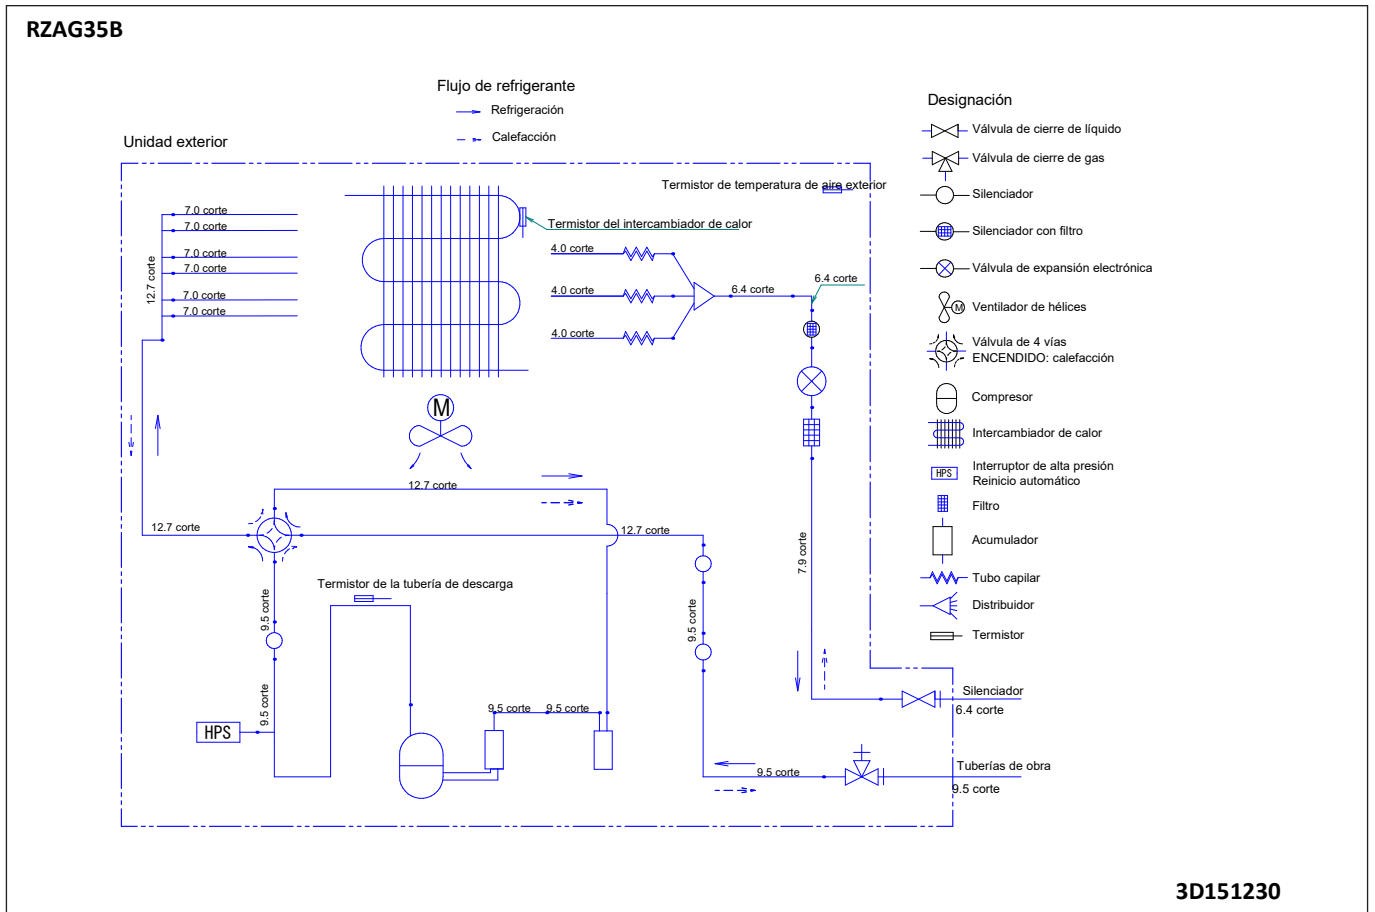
RZAG35B

Flujo de refrigerante
Refrigeración
Calefacción

Unidad exterior

Designación
Válvula de cierre de líquido
Válvula de cierre de gas
Silenciador
Silenciador con filtro
Válvula de expansión electrónica
Ventilador de hélices
Válvula de 4 vías
ENCENDIDO: calefacción
Compresor
Intercambiador de calor
Interruptor de alta presión
Reinicio automático
Filtro
Acumulador
Tubo capilar
Distribuidor
Termistor

Termistor de temperatura de aire exterior
Termistor del intercambiador de calor
7.0 corte
7.0 corte
7.0 corte
7.0 corte
7.0 corte
7.0 corte
12.7 corte
4.0 corte
4.0 corte
4.0 corte
6.4 corte
6.4 corte
M
12.7 corte
12.7 corte
12.7 corte
7.9 corte
Termistor de la tubería de descarga
9.5 corte
9.5 corte
9.5 corte
HPS
9.5 corte
9.5 corte
9.5 corte
Silenciador
6.4 corte
Tuberías de obra
9.5 corte

3D151230